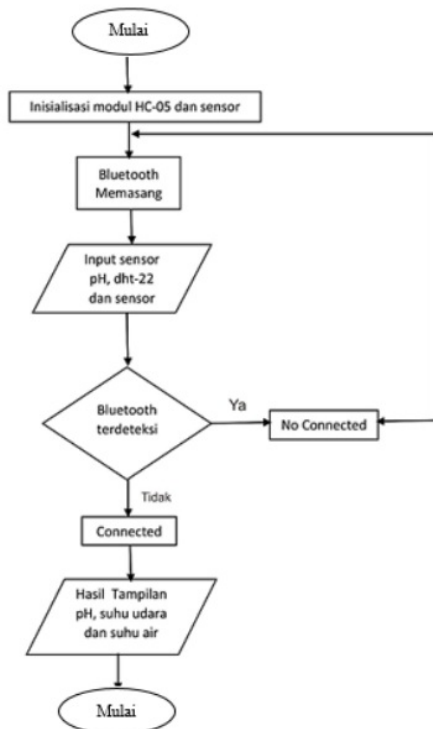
Mulai

Inisialisasi modul HC-05 dan sensor

Bluetooth Memasang

Input sensor pH, dht-22 dan sensor

Bluetooth terdeteksi

Ya

No Connected

Tidak

Connected

Hasil Tampilan pH, suhu udara dan suhu air

Mulai